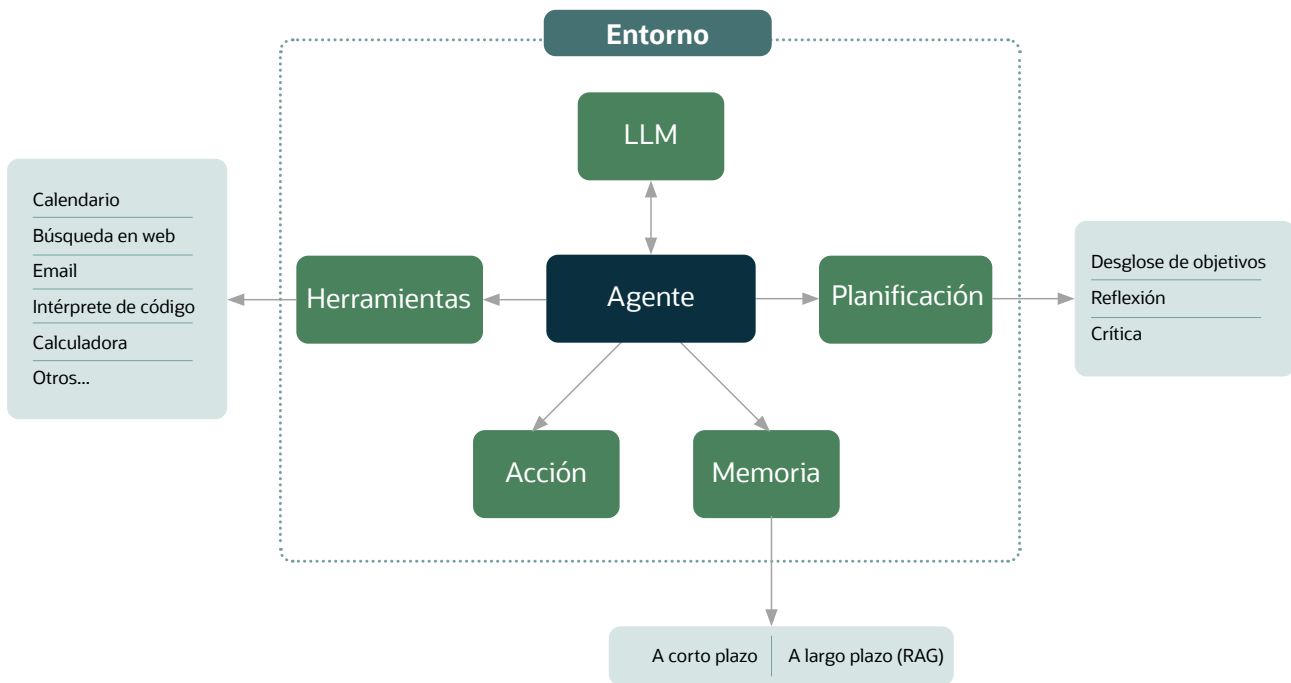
Entorno

LLM

Calendario
Búsqueda en web
Email
Intérprete de código
Calculadora
Otros...

Herramientas

Agente

Planificación

Desglose de objetivos
Reflexión
Crítica

Acción

Memoria

A corto plazo | A largo plazo (RAG)